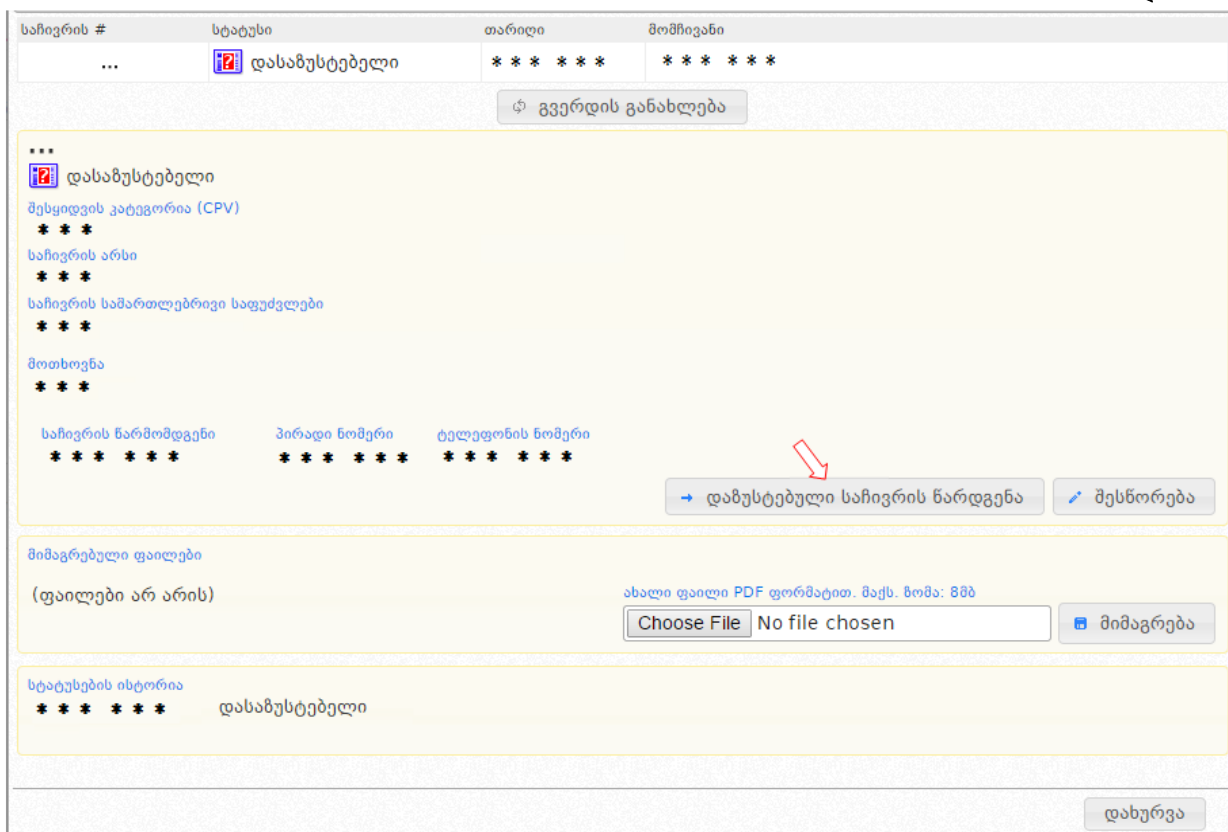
| საჩივრის # | სტატუსი | თარიღი | მომჩივანი |
|---|---|---|---|
| ... | დასაზუსტებელი | *** *** | *** *** |

გვერდის განახლება

...
დასაზუსტებელი
შესყიდვის კატეგორია (CPV)
***
საჩივრის არსი
***
საჩივრის სამართლებრივი საფუძვლები
***
მოთხოვნა
***

საჩივრის წარმომდგენი
*** ***
პირადი ნომერი
*** ***
ტელეფონის ნომერი
*** ***

დაზუსტებული საჩივრის წარდგენა
შესწორება

მიმაგრებული ფაილები
(ფაილები არ არის)
ახალი ფაილი PDF ფორმატით. მაქს. ზომა: 8მბ
Choose File No file chosen
მიმაგრება

სტატუსების ისტორია
*** *** დასაზუსტებელი

დახურვა